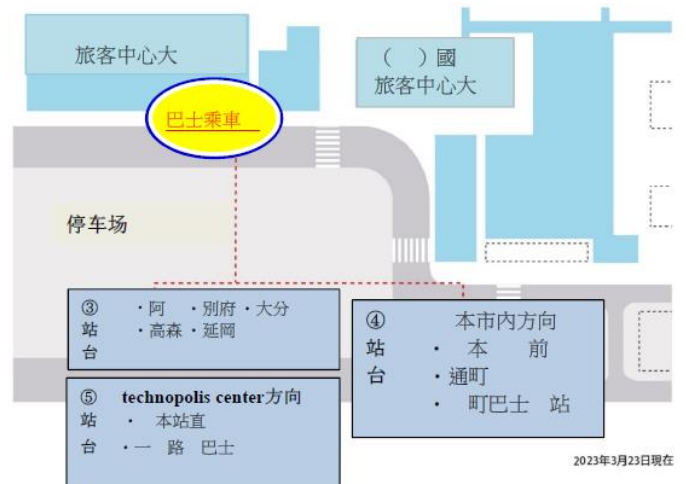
旅客中心大

（　）國
旅客中心大

巴士乘車

停车场

③ ・阿 ・别府・大分
站 ・高森・延岡
台

④ 本市内方向
站 ・ 本 前
台 ・通町
・ 町巴士 站

⑤ technopolis center方向
站 ・ 本站直
台 ・一 路 巴士

2023年3月23日現在